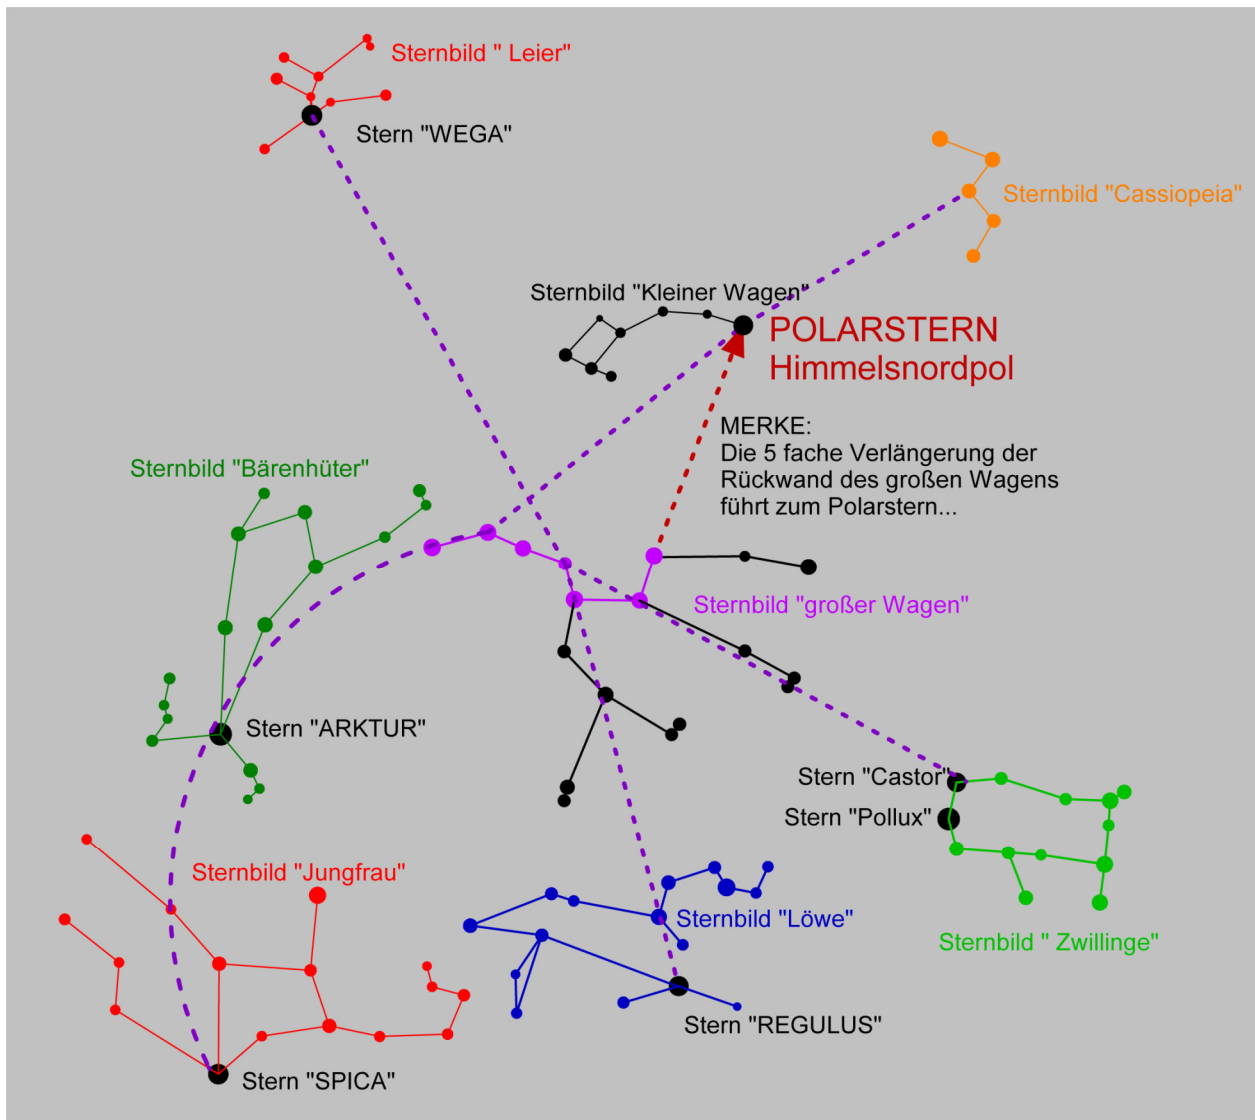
Sternbild " Leier"

Stern "WEGA"

Sternbild "Cassiopeia"

Sternbild "Kleiner Wagen"

POLARSTERN
Himmelsnordpol

MERKE:
Die 5 fache Verlängerung der Rückwand des großen Wagens führt zum Polarstern...

Sternbild "Bärenhüter"

Sternbild "großer Wagen"

Stern "ARKTUR"

Stern "Castor"

Stern "Pollux"

Sternbild "Jungfrau"

Sternbild "Löwe"

Sternbild " Zwillinge"

Stern "REGULUS"

Stern "SPICA"